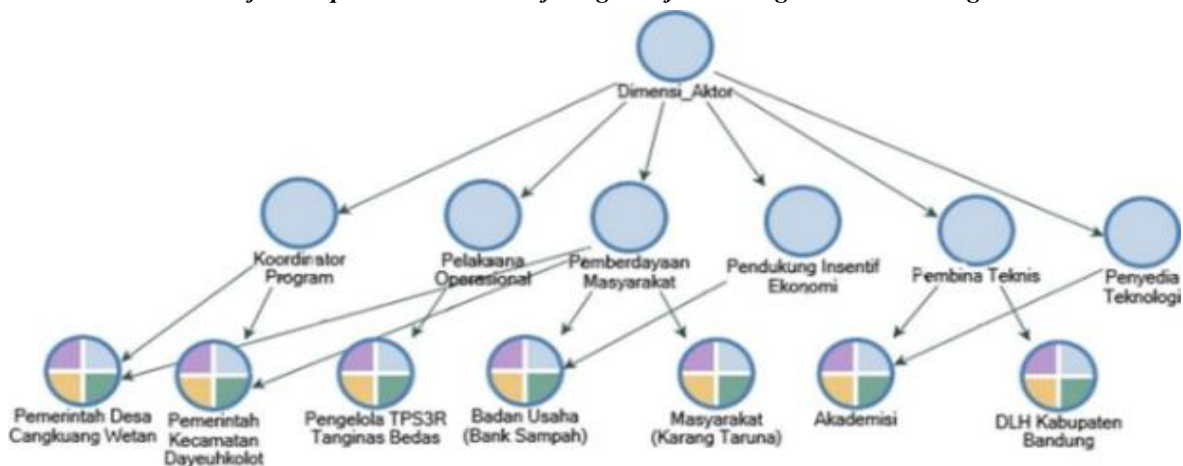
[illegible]

Dimensi_Aktor

Koordinator Program

Pelaksana Operasional

Pemberdayaan Masyarakat

Pendukung Insentif Ekonomi

Pembina Teknis

Penyedia Teknologi

Pemerintah Desa Cangkuang Wetan

Pemerintah Kecamatan Dayeuhkolot

Pengelola TPS3R Tanginas Bedas

Badan Usaha (Bank Sampah)

Masyarakat (Karang Taruna)

Akademisi

DLH Kabupaten Bandung